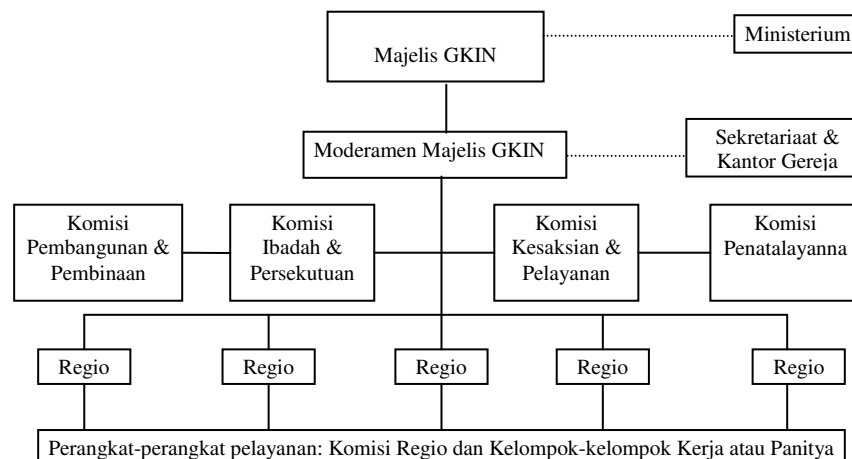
Majelis GKIN

Ministerium

Moderamen Majelis GKIN

Sekretariaat & Kantor Gereja

Komisi Pembangunan & Pembinaan

Komisi Ibadah & Persekutuan

Komisi Kesaksian & Pelayanan

Komisi Penatalayanna

Regio

Regio

Regio

Regio

Regio

Perangkat-perangkat pelayanan: Komisi Regio dan Kelompok-kelompok Kerja atau Panitya